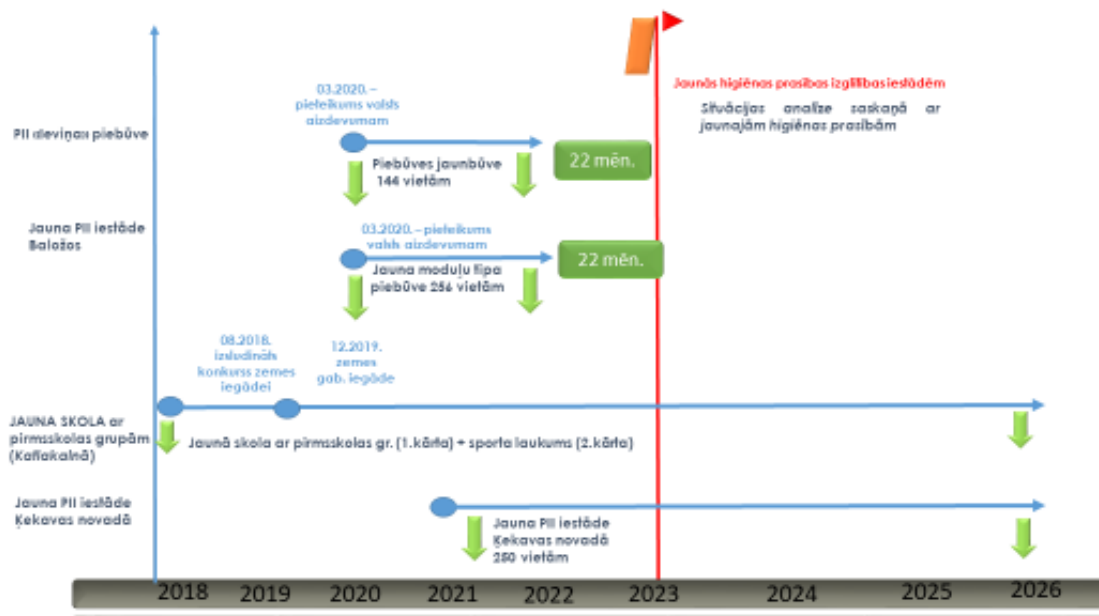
Jaunās higiēnas prasības izglītības iestādēm

Situācijas analīze saskaņā ar jaunajām higiēnas prasībām

PII devīņas piebūve

03.2020. – pieteikums valsts aizdevumam

Piebūves jaunbūve 144 vietām

22 mēn.

Jauna PII iestāde Baložos

03.2020. – pieteikums valsts aizdevumam

Jauna moduļu tipa piebūve 256 vietām

22 mēn.

08.2018. izsludināts konkurss zemes iegādei

12.2019. zemes gab. iegāde

JAUNA SKOLA ar pirmsskolas grupām (Katlakalnā)

Jaunā skola ar pirmsskolas gr. (1.kārta) + sporta laukums (2.kārta)

Jauna PII iestāde Ķekavas novadā

Jauna PII iestāde Ķekavas novadā 250 vietām

2018 2019 2020 2021 2022 2023 2024 2025 2026